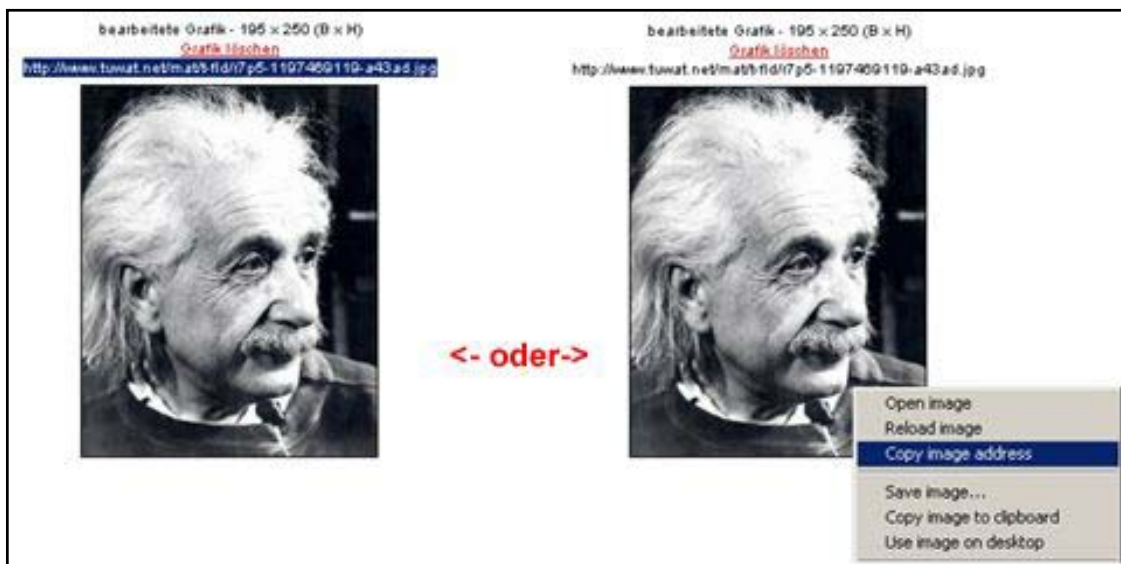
bearbeitete Grafik - 195 x 250 (B x H)
Grafik löschen
http://www.tuwat.net/mat/tfld/i7p5-1197469119-a43ad.jpg

bearbeitete Grafik - 195 x 250 (B x H)
Grafik löschen
http://www.tuwat.net/mat/tfld/i7p5-1197469119-a43ad.jpg

<- oder->

Open image
Reload image
Copy image address
Save image...
Copy image to clipboard
Use image on desktop